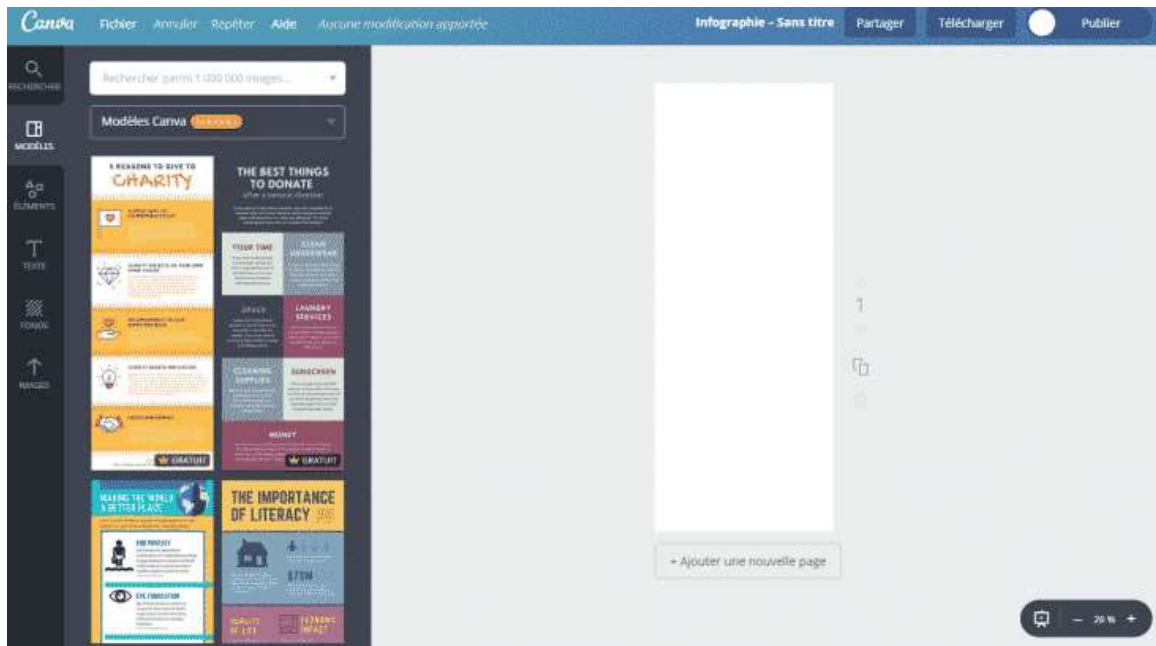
Canva Fichier Annuler Répéter Aide Aucune modification apportée

Infographie - Sans titre Partager Télécharger Publier

RECHERCHER

MODÈLES

ÉLÉMENTS

TEXTE

FONDS

IMAGES

Rechercher parmi 1 000 000 images...

Modèles Canva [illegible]

5 REASONS TO GIVE TO CHARITY

GRATUIT

THE BEST THINGS TO DONATE

after a natural disaster

YOUR TIME

CLEAN UNDERWEAR

SPACE

LAUNDRY SERVICES

CLEANING SUPPLIES

SUNSCREEN

MONEY

GRATUIT

MAKING THE WORLD A BETTER PLACE

END POVERTY

EYE FOUNDATION

THE IMPORTANCE OF LITERACY

$70M

QUALITY OF LIFE

ECONOMIC IMPACT

1

+ Ajouter une nouvelle page

– 26 % +